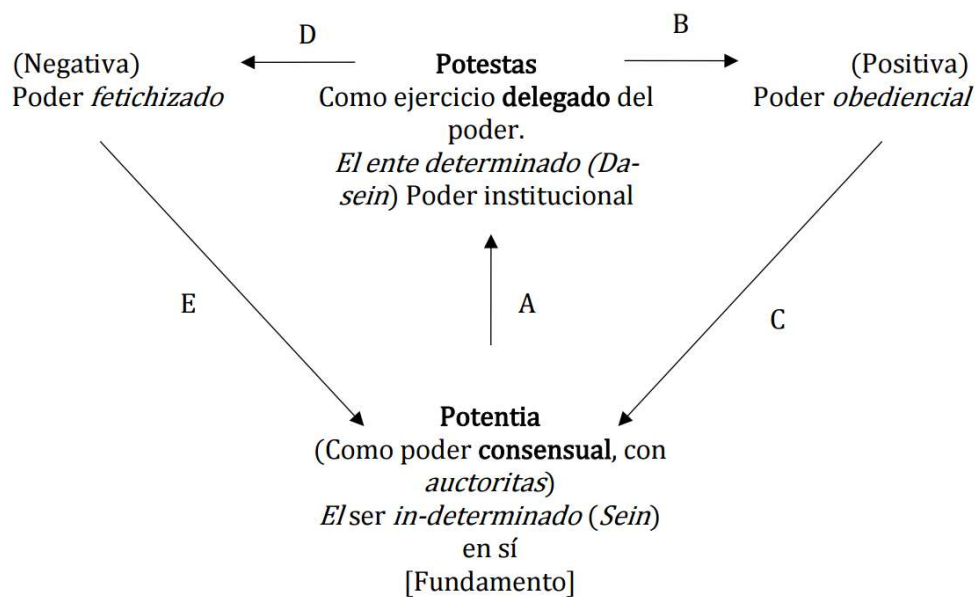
(Negativa)
Poder fetichizado

D

Potestas
Como ejercicio delegado del poder.
El ente determinado (Dasein) Poder institucional

B

(Positiva)
Poder obediencial

E

A

C

Potentia
(Como poder consensual, con auctoritas)
El ser in-determinado (Sein) en sí
[Fundamento]